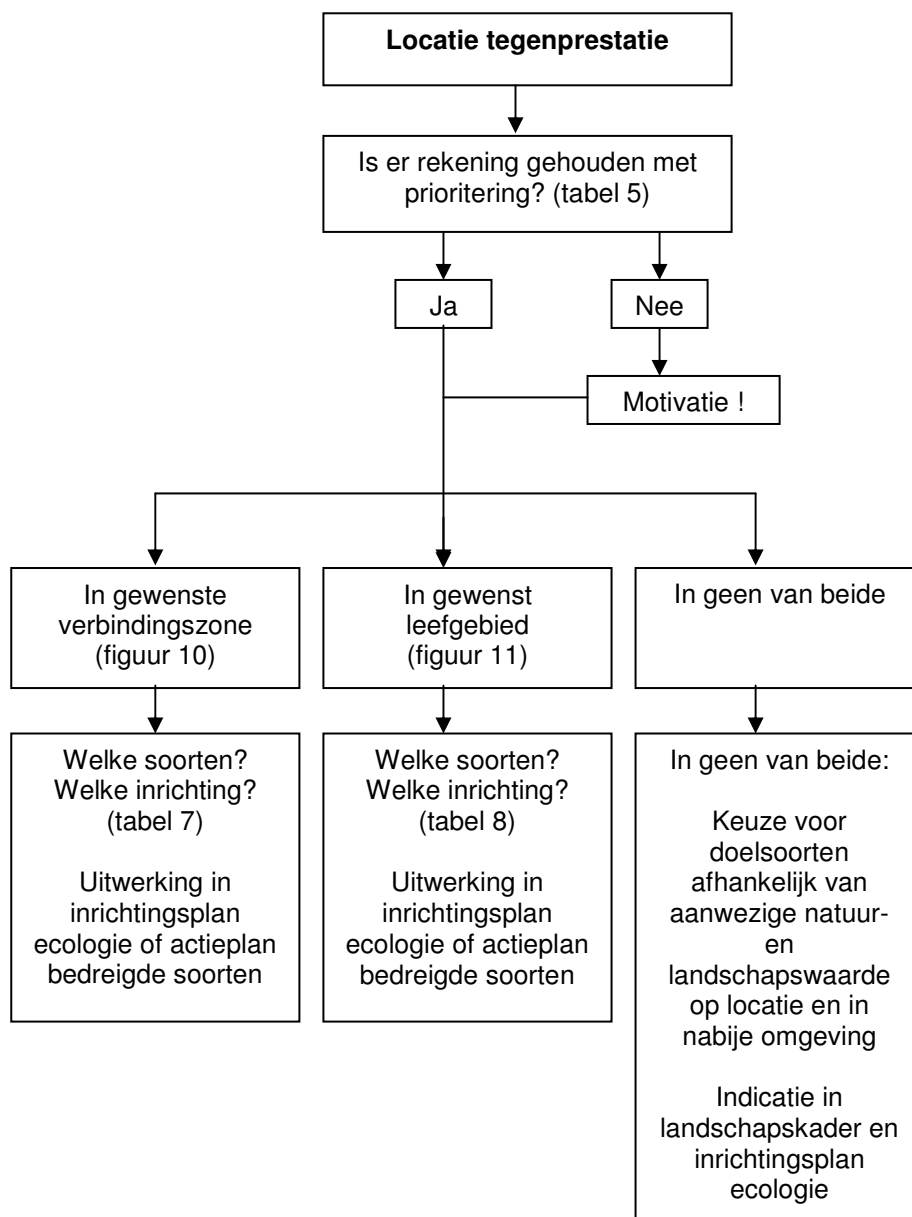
**Locatie tegenprestatie**

Is er rekening gehouden met prioritering? (tabel 5)

Ja

Nee

Motivatie !

In gewenste verbindingszone (figuur 10)

In gewenst leefgebied (figuur 11)

In geen van beide

Welke soorten? Welke inrichting? (tabel 7)

Uitwerking in inrichtingsplan ecologie of actieplan bedreigde soorten

Welke soorten? Welke inrichting? (tabel 8)

Uitwerking in inrichtingsplan ecologie of actieplan bedreigde soorten

In geen van beide:

Keuze voor doelsoorten afhankelijk van aanwezige natuur- en landschapswaarde op locatie en in nabije omgeving

Indicatie in landschapskader en inrichtingsplan ecologie